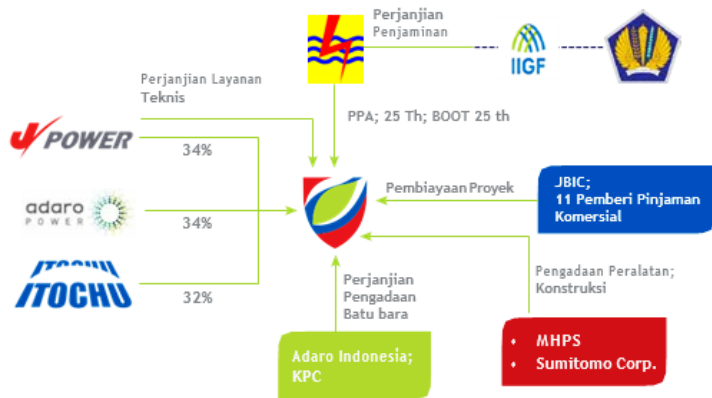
Perjanjian Penjaminan

IIGF

Perjanjian Layanan Teknis

PPA; 25 Th; BOOT 25 th

POWER

34%

adaro POWER

34%

ITOCHU

32%

Pembiayaan Proyek

JBIC;
11 Pemberi Pinjaman Komersial

Perjanjian Pengadaan Batu bara

Pengadaan Peralatan; Konstruksi

Adaro Indonesia; KPC

• MHPS
• Sumitomo Corp.